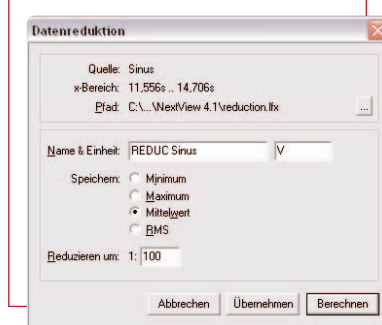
Datenreduktion

Quelle: Sinus
x-Bereich: 11,556s .. 14,706s
Pfad: C:\...\NextView 4.1\reduction.lfx ...

Name & Einheit: REDUC Sinus V

Speichern: Minimum
Maximum
Mittelwert
RMS

Reduzieren um: 1: 100

Abbrechen Übernehmen Berechnen